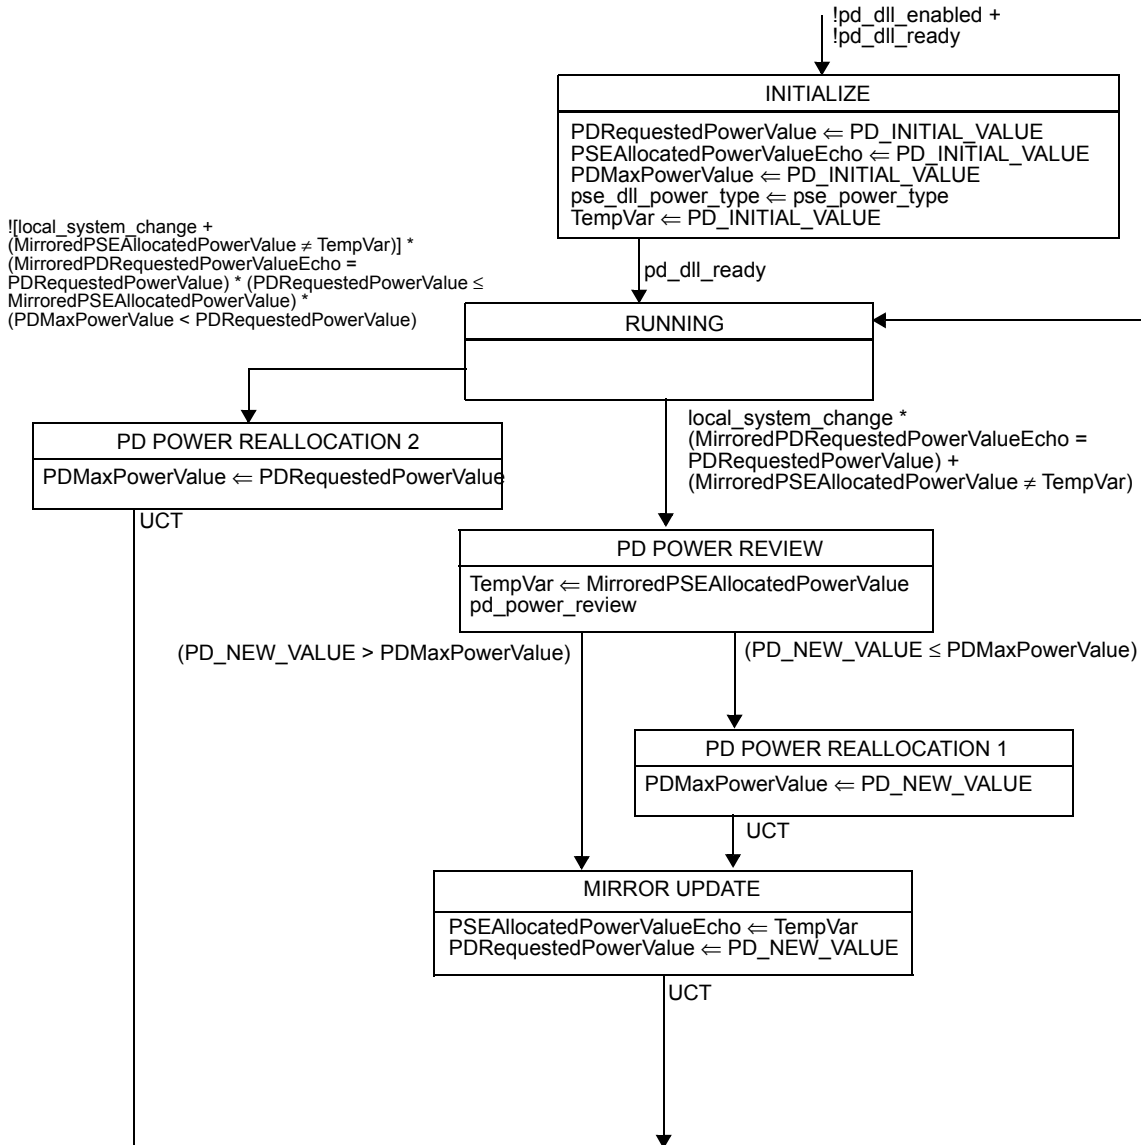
!pd_dll_enabled +
!pd_dll_ready

INITIALIZE

PDRequestedPowerValue ⇐ PD_INITIAL_VALUE
PSEAllocatedPowerValueEcho ⇐ PD_INITIAL_VALUE
PDMaxPowerValue ⇐ PD_INITIAL_VALUE
pse_dll_power_type ⇐ pse_power_type
TempVar ⇐ PD_INITIAL_VALUE

![local_system_change + (MirroredPSEAllocatedPowerValue ≠ TempVar)] * (MirroredPDRequestedPowerValueEcho = PDRequestedPowerValue) * (PDRequestedPowerValue ≤ MirroredPSEAllocatedPowerValue) * (PDMaxPowerValue < PDRequestedPowerValue)

pd_dll_ready

RUNNING

PD POWER REALLOCATION 2

PDMaxPowerValue ⇐ PDRequestedPowerValue

UCT

local_system_change * (MirroredPDRequestedPowerValueEcho = PDRequestedPowerValue) + (MirroredPSEAllocatedPowerValue ≠ TempVar)

PD POWER REVIEW

TempVar ⇐ MirroredPSEAllocatedPowerValue
pd_power_review

(PD_NEW_VALUE > PDMaxPowerValue)

(PD_NEW_VALUE ≤ PDMaxPowerValue)

PD POWER REALLOCATION 1

PDMaxPowerValue ⇐ PD_NEW_VALUE

UCT

MIRROR UPDATE

PSEAllocatedPowerValueEcho ⇐ TempVar
PDRequestedPowerValue ⇐ PD_NEW_VALUE

UCT